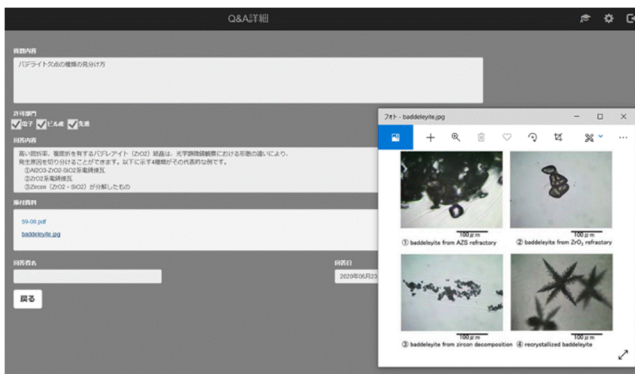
Q&A詳細

質問内容

バデライト欠点の種類の見分け方

許可部門

電子 ビル楽 生産

回答内容

高い固形率、重要率を有するバデレアイト（ZrO2）結晶は、光学顕微鏡観察における形態の違いにより、発生原因を切り分けることができます。以下に示す4種類がその代表的な例です。
①Al2O3-ZrO2-SiO2系電鋳煉瓦
②ZrO2系電鋳煉瓦
③Zircon（ZrO2・SiO2）が分解したもの

添付資料

59-06.pdf

baddeleyite.jpg

回答者名

回答日

2020年06月23

戻る

フォト - baddeleyite.jpg

100 μm
① baddeleyite from AZS refractory

100 μm
② baddeleyite from $ZrO_2$ refractory

100 μm
③ baddeleyite from zircon decomposition

100 μm
④ recrystallized baddeleyite